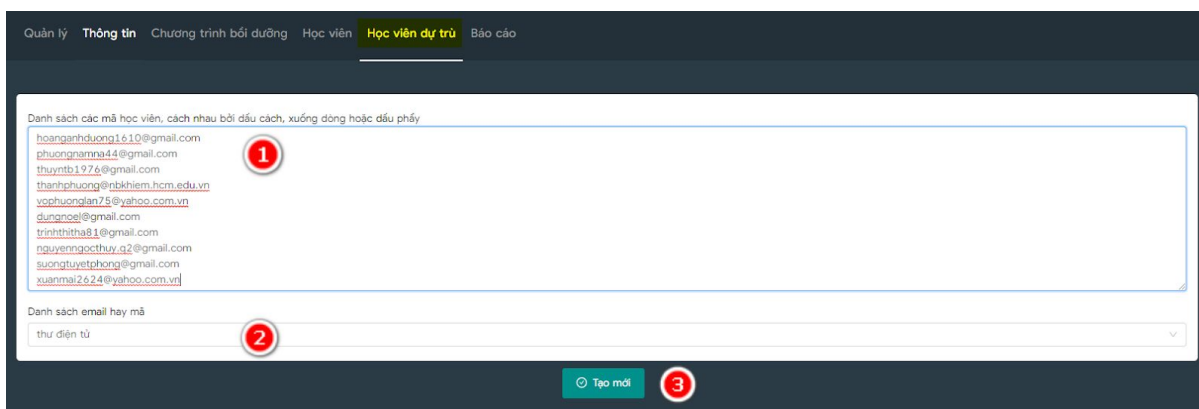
Quản lý Thông tin Chương trình bồi dưỡng Học viên Học viên dự trù Báo cáo

Danh sách các mã học viên, cách nhau bởi dấu cách, xuống dòng hoặc dấu phẩy

hoanganhduong1610@gmail.com
phuongnamna44@gmail.com
thuyntb1976@gmail.com
thanhphuong@nbkhiem.hcm.edu.vn
vophuonglan75@yahoo.com.vn
dungnoel@gmail.com
trinhthitha81@gmail.com
nguyenngocthuy.q2@gmail.com
suongtuyetphong@gmail.com
xuanmai2624@yahoo.com.vn

1

Danh sách email hay mã

thư điện tử

2

Tạo mới

3